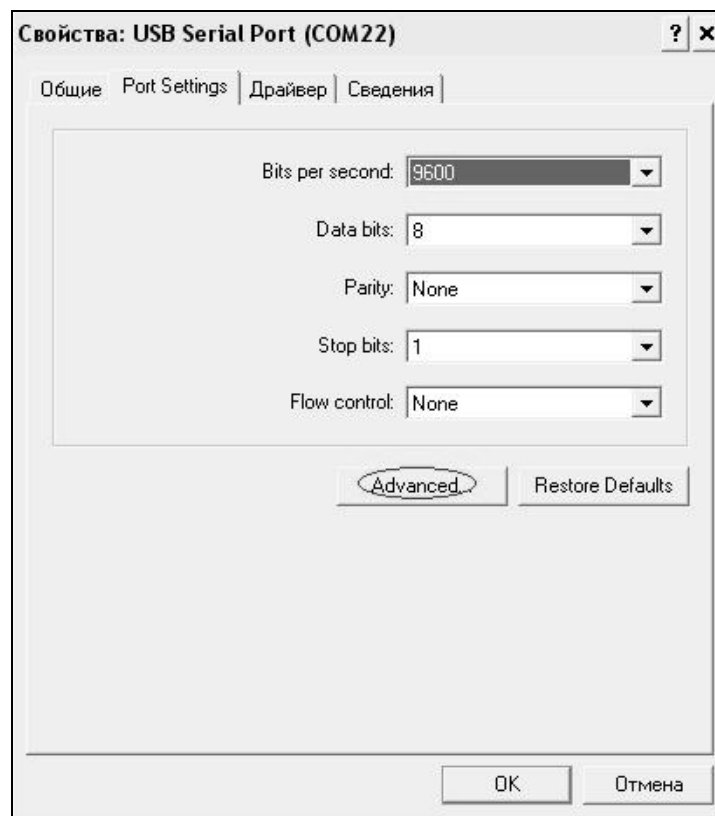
Свойства: USB Serial Port (COM22)

? ×

Общие | Port Settings | Драйвер | Сведения

Bits per second: 9600

Data bits: 8

Parity: None

Stop bits: 1

Flow control: None

Advanced...

Restore Defaults

OK

Отмена